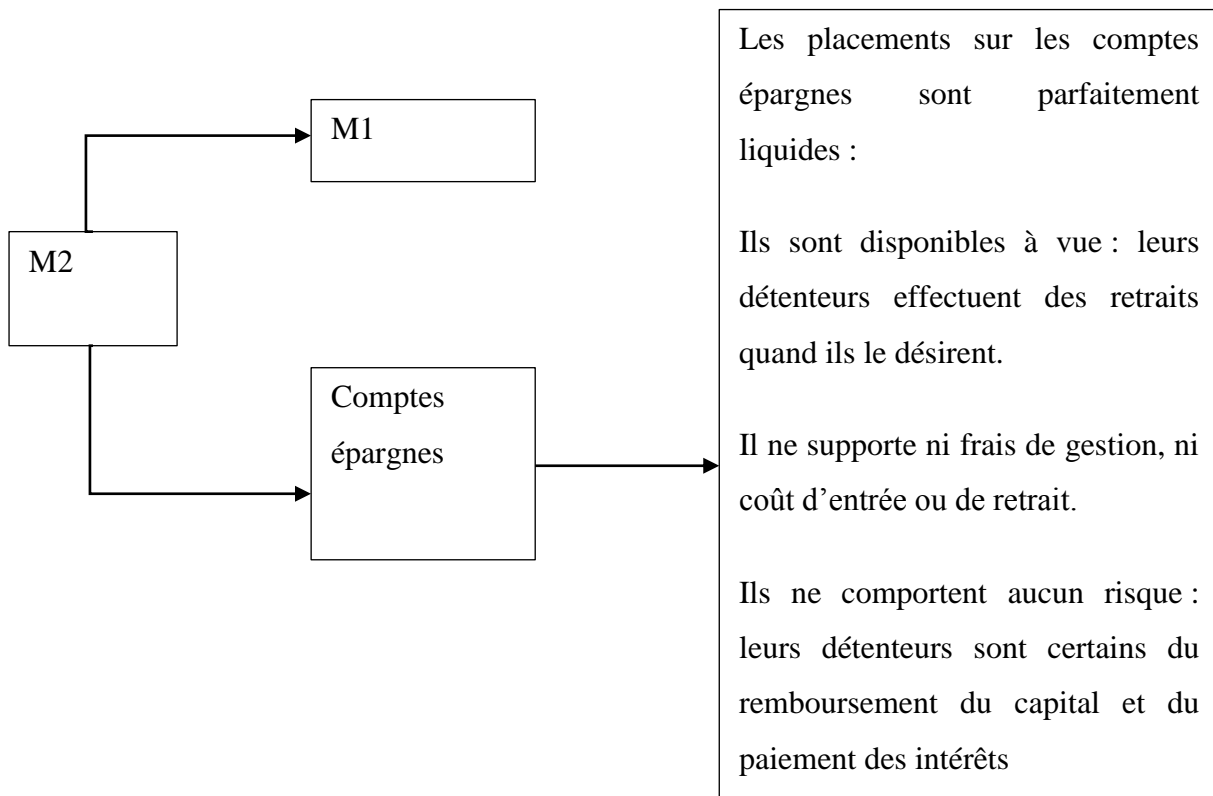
M2

M1

Comptes épargnes

Les placements sur les comptes épargnes sont parfaitement liquides :

Ils sont disponibles à vue : leurs détenteurs effectuent des retraits quand ils le désirent.

Il ne supporte ni frais de gestion, ni coût d'entrée ou de retrait.

Ils ne comportent aucun risque : leurs détenteurs sont certains du remboursement du capital et du paiement des intérêts